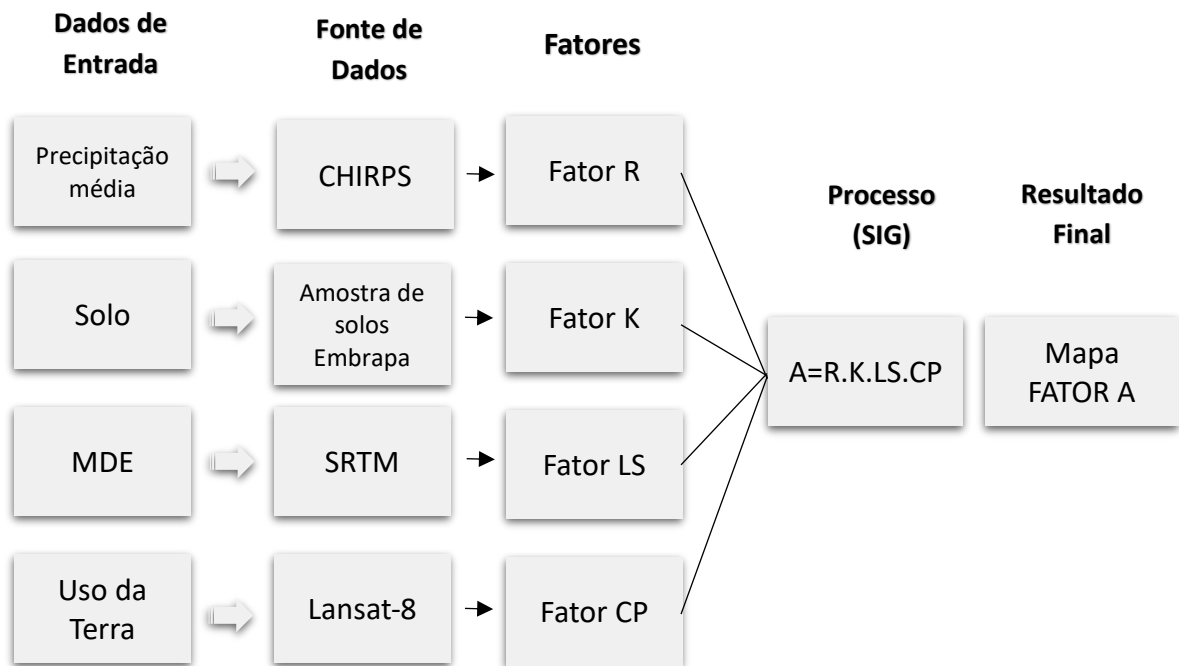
Dados de Entrada

Fonte de Dados

Fatores

Precipitação média

CHIRPS

Fator R

Processo (SIG)

Resultado Final

Solo

Amostra de solos Embrapa

Fator K

A=R.K.LS.CP

Mapa FATOR A

MDE

SRTM

Fator LS

Uso da Terra

Lansat-8

Fator CP